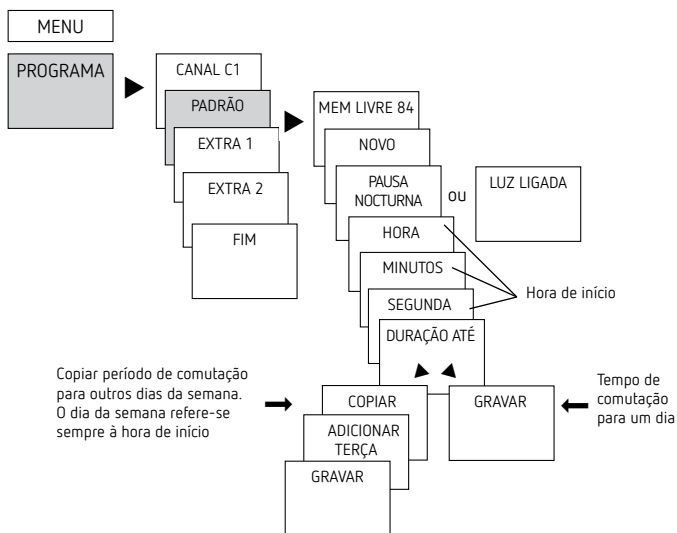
MENU

PROGRAMA

CANAL C1

PADRÃO

EXTRA 1

EXTRA 2

FIM

MEM LIVRE 84

NOVO

PAUSA NOCTURNA

ou

LUZ LIGADA

HORA

MINUTOS

SEGUNDA

Hora de início

DURAÇÃO ATÉ

Copiar período de comutação para outros dias da semana. O dia da semana refere-se sempre à hora de início

COPIAR

ADICIONAR TERÇA

GRAVAR

GRAVAR

Tempo de comutação para um dia